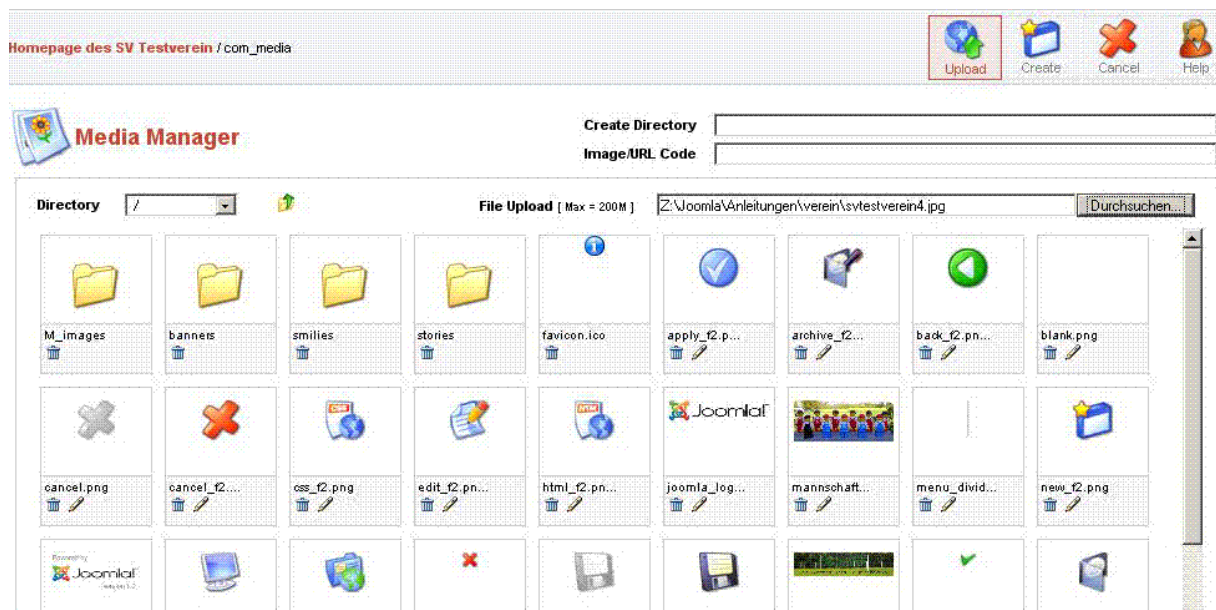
Homepage des SV Testverein / com_media

Upload Create Cancel Help

Media Manager

Create Directory
Image/URL Code

Directory /

File Upload [ Max = 200M ] Z:\Joomla\Anleitungen\verein\svtestverein4.jpg Durchsuchen...

M_images
banners
smilies
stories
favicon.ico
apply_f2.p...
archive_f2...
back_f2.pn...
blank.png

Joomla!

cancel.png
cancel_f2....
css_f2.png
edit_f2.pn...
html_f2.pn...
joomla_log...
mannschaft...
menu_divid...
new_f2.png

Joomla!